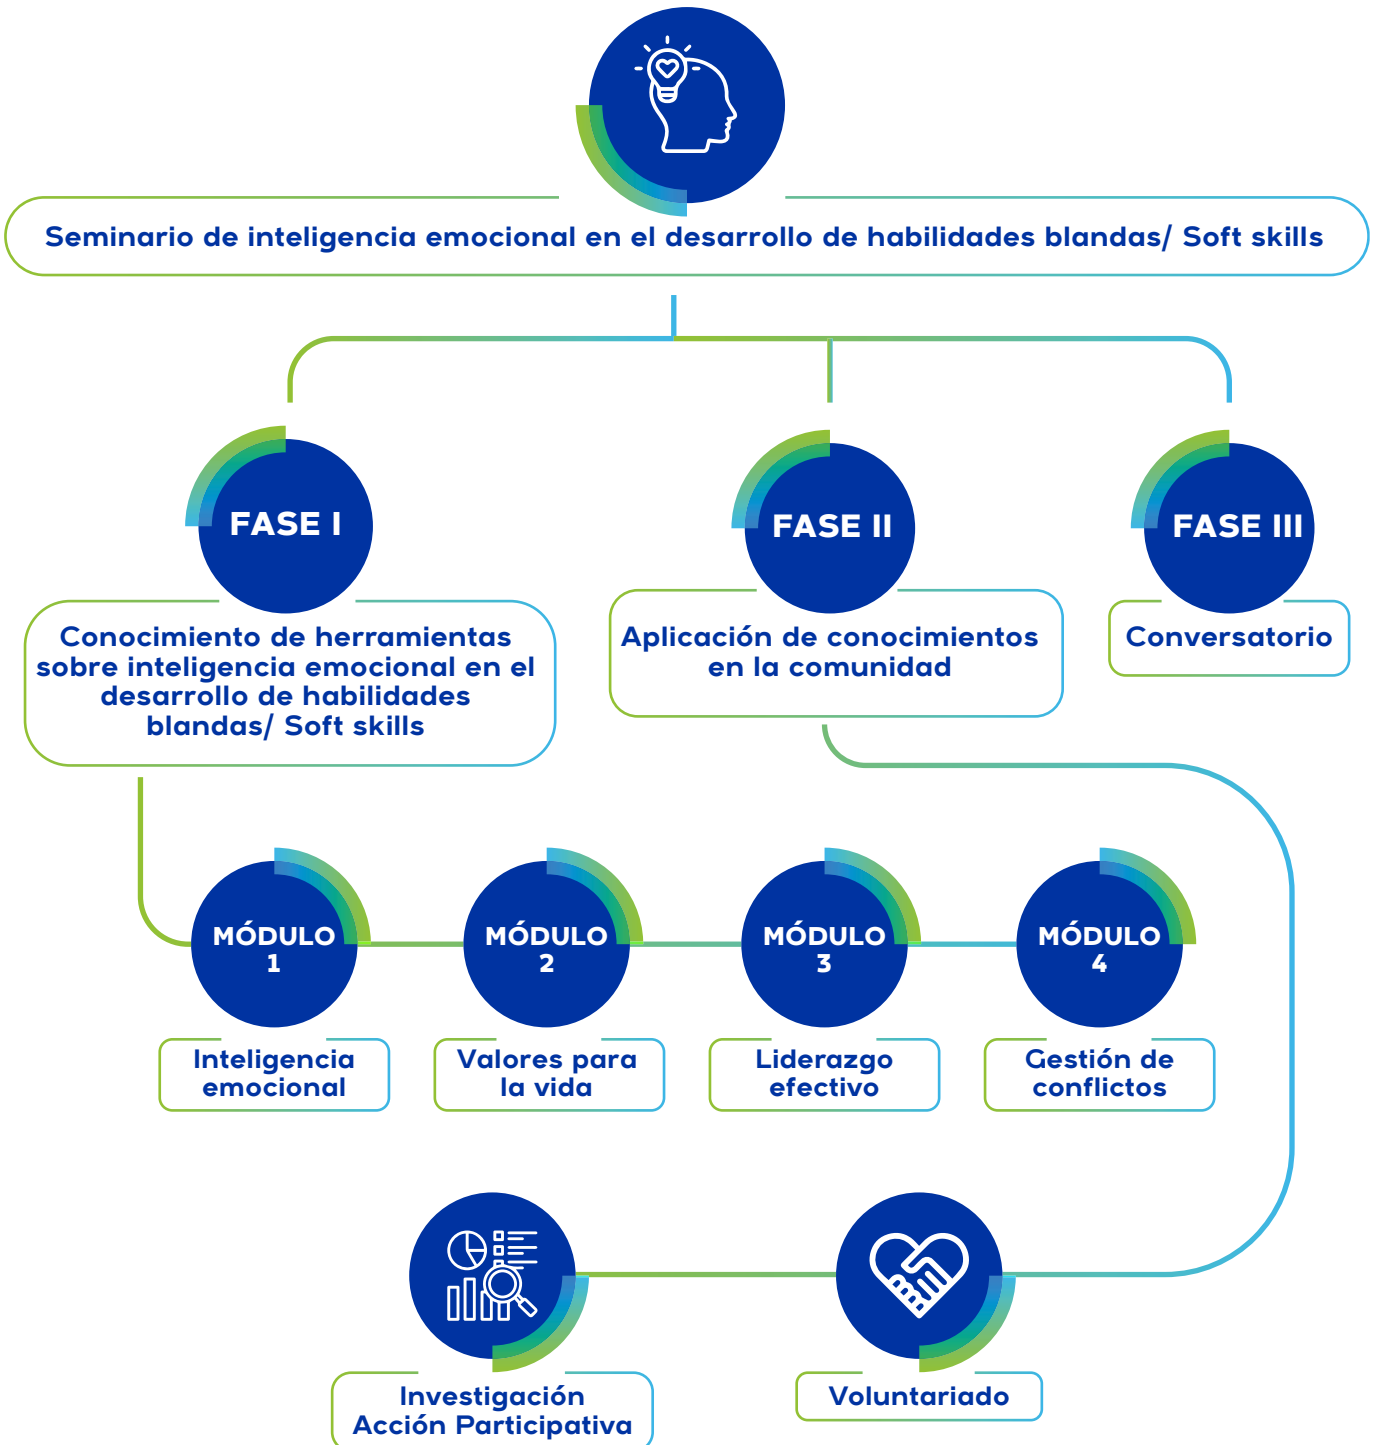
Seminario de inteligencia emocional en el desarrollo de habilidades blandas/ Soft skills

FASE I

Conocimiento de herramientas sobre inteligencia emocional en el desarrollo de habilidades blandas/ Soft skills

FASE II

Aplicación de conocimientos en la comunidad

FASE III

Conversatorio

MÓDULO 1

Inteligencia emocional

MÓDULO 2

Valores para la vida

MÓDULO 3

Liderazgo efectivo

MÓDULO 4

Gestión de conflictos

Investigación Acción Participativa

Voluntariado